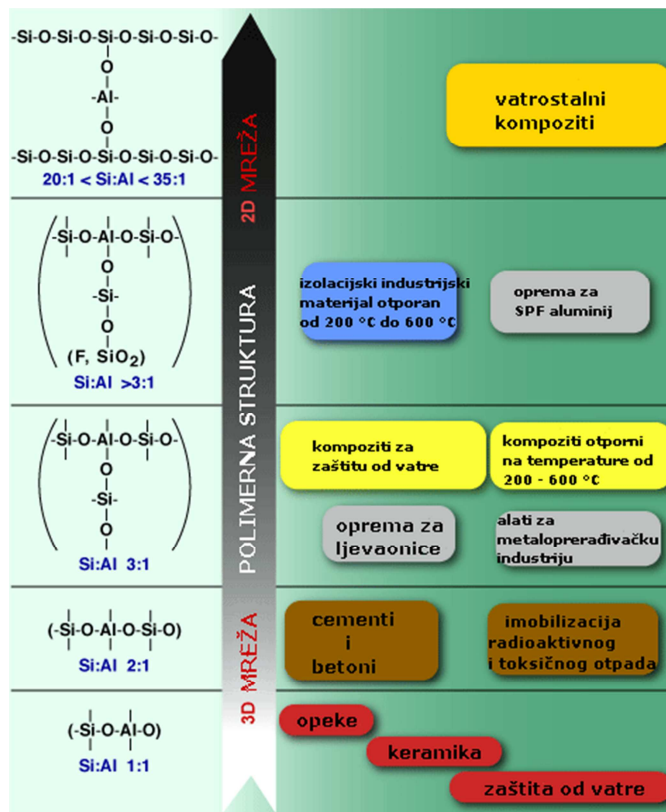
-Si-O-Si-O-Si-O-Si-O-Si-O-
O
-Al-
O
-Si-O-Si-O-Si-O-Si-O-Si-O-
20:1 < Si:Al < 35:1

2D MREŽA

vatrostalni kompoziti

(-Si-O-Al-O-Si-O-
O
-Si-
O
(F, SiO$_2$)
Si:Al >3:1

POLIMERNA STRUKTURA

izolacijski industrijski materijal otporan od 200 °C do 600 °C

oprema za SPF aluminij

(-Si-O-Al-O-Si-O-
O
-Si-
O
Si:Al 3:1

kompoziti za zaštitu od vatre

kompoziti otporni na temperature od 200 - 600 °C

oprema za ljevaonice

alati za metalopreređivačku industriju

(-Si-O-Al-O-Si-O)
Si:Al 2:1

3D MREŽA

cementi i betoni

imobilizacija radioaktivnog i toksičnog otpada

(-Si-O-Al-O)
Si:Al 1:1

opeke

keramika

zaštita od vatre